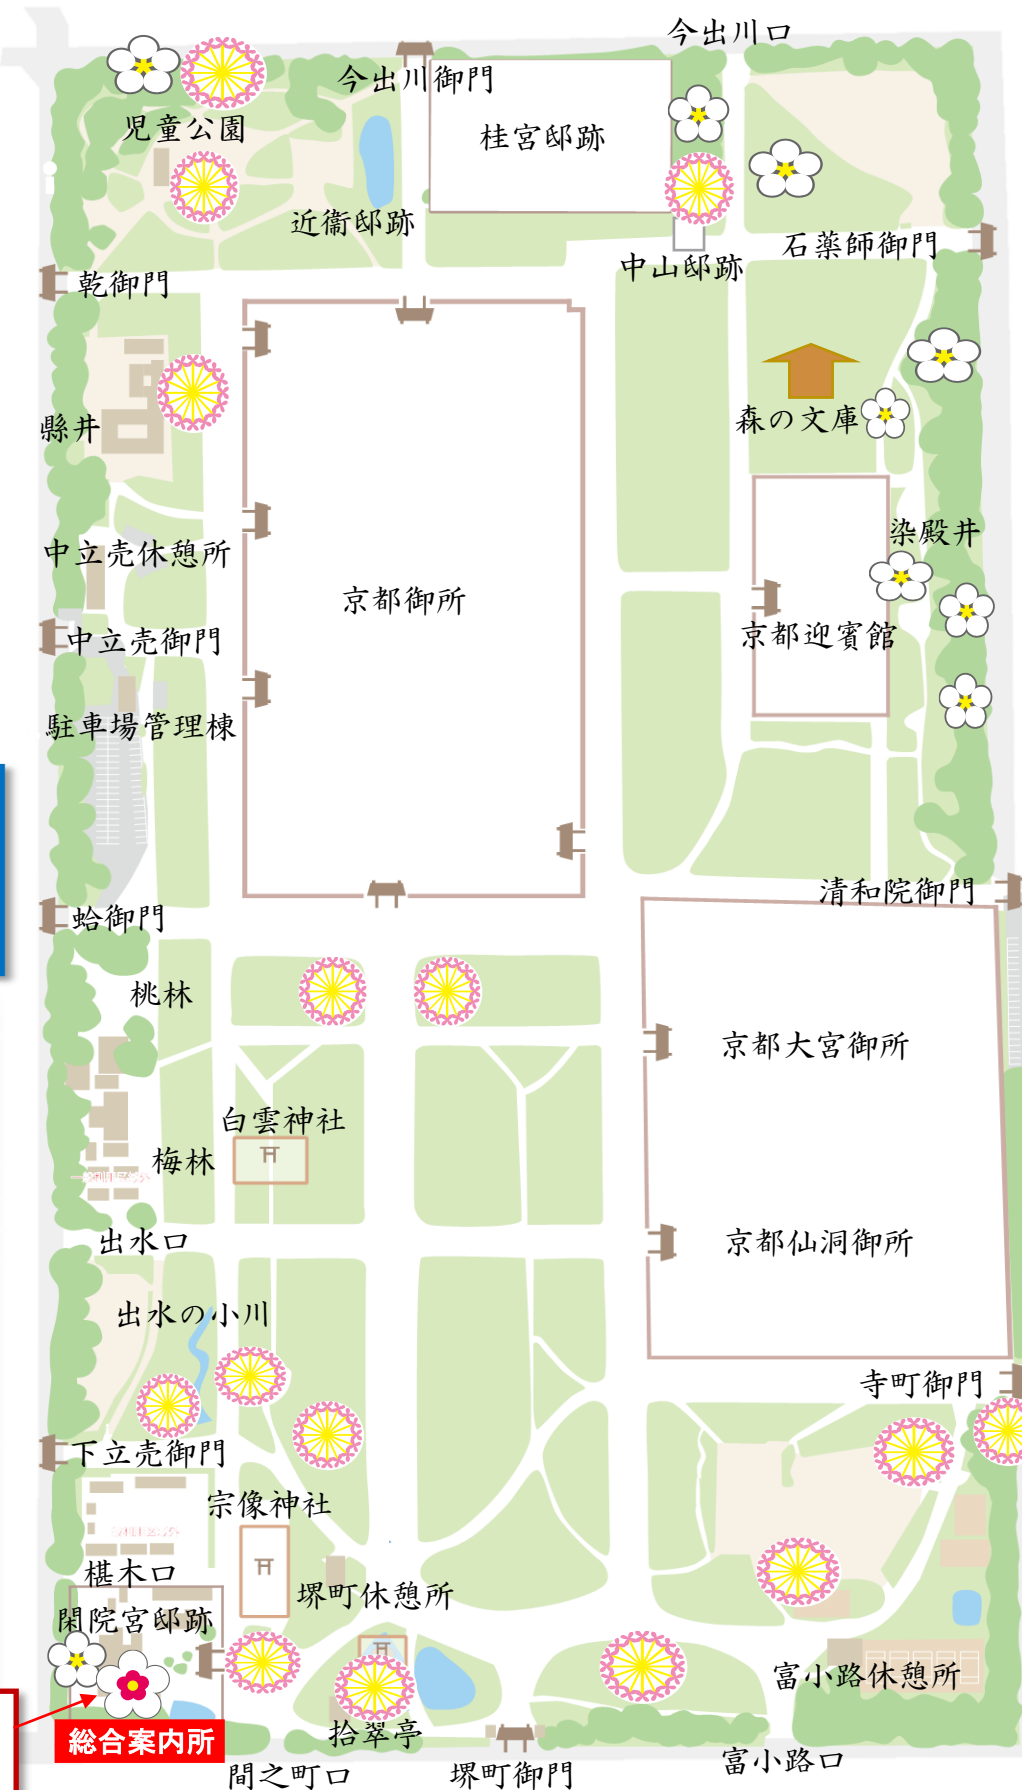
今出川口
今出川御門
児童公園
桂宮邸跡
近衛邸跡
石薬師御門
中山邸跡
乾御門
縣井
森の文庫
中立売休憩所
染殿井
京都御所
中立売御門
京都迎賓館
駐車場管理棟
清和院御門
蛤御門
桃林
京都大宮御所
白雲神社
梅林
京都仙洞御所
出水口
出水の小川
寺町御門
下立売御門
宗像神社
椹木口
堺町休憩所
閑院宮邸跡
富小路休憩所
総合案内所
拾翠亭
間之町口
堺町御門
富小路口